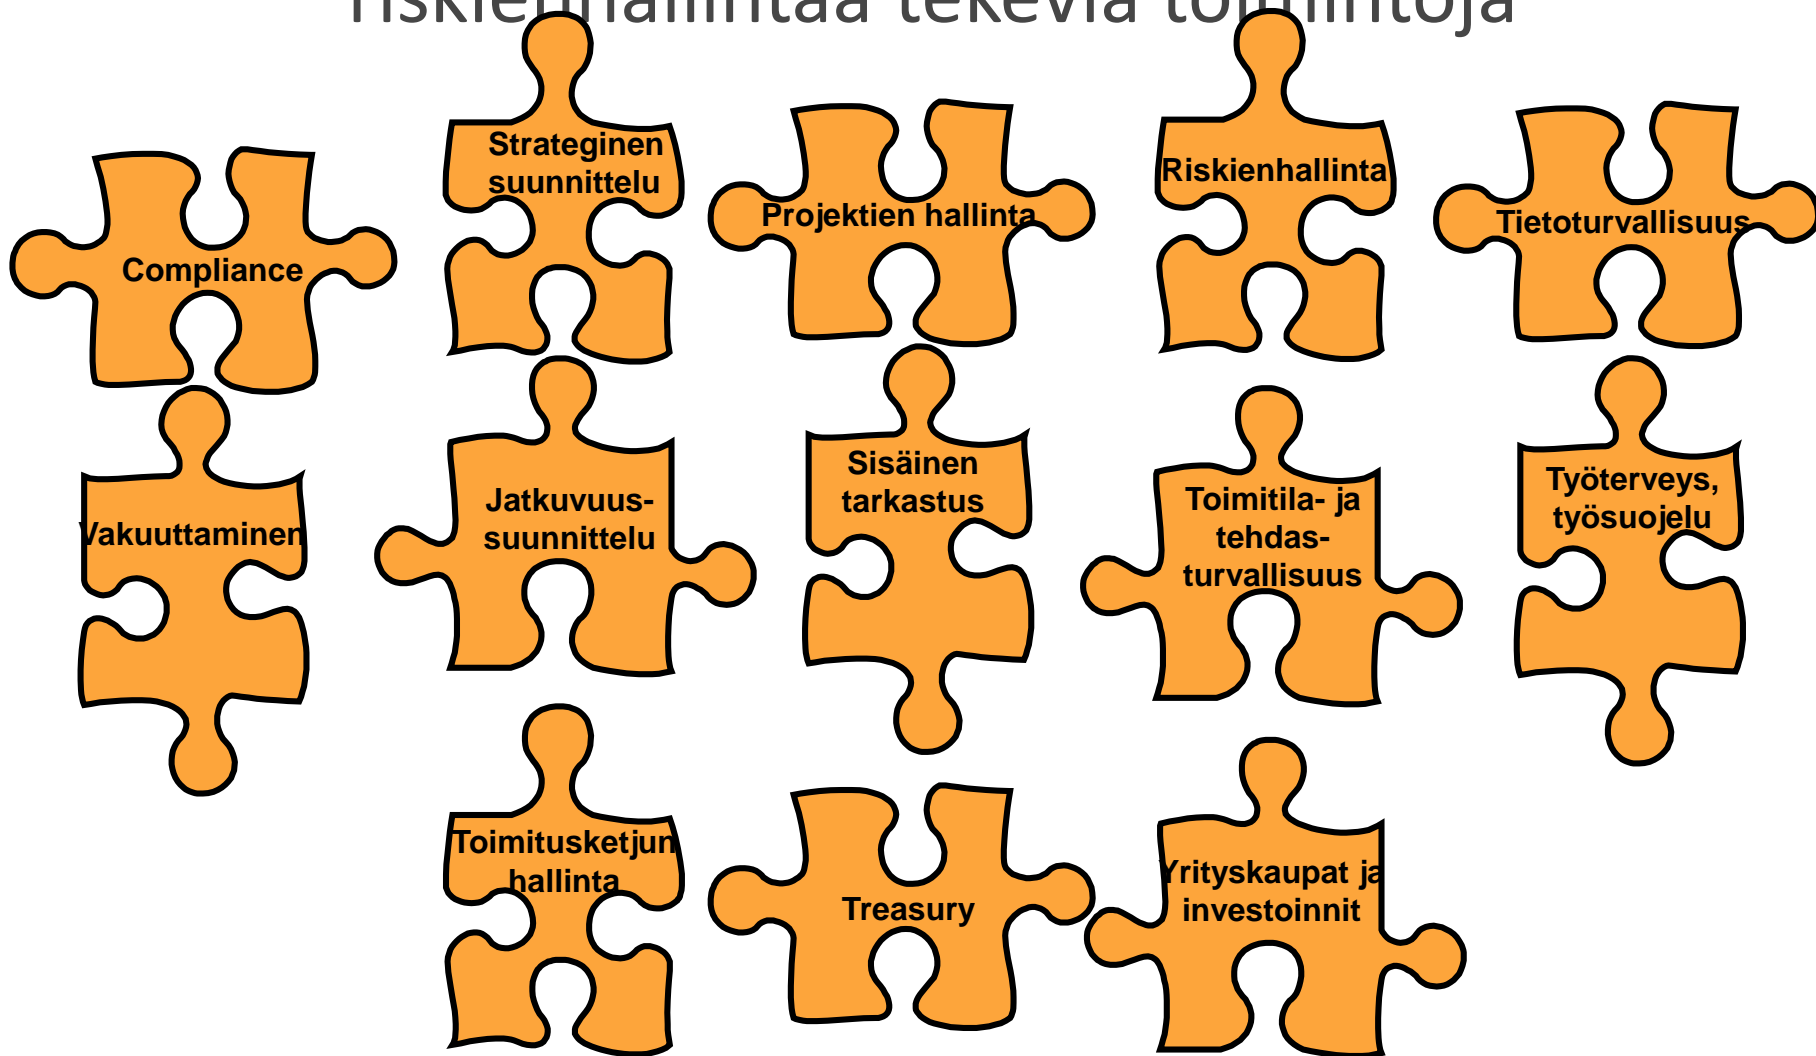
Riskienhallintaa tekeviä toimintoja

Strateginen suunnittelu

Projektien hallinta

Riskienhallinta

Tietoturvallisuus

Compliance

Vakuuttaminen

Jatkuvuus-suunnittelu

Sisäinen tarkastus

Toimitila- ja tehdas-turvallisuus

Työterveys, työsuojelu

Toimitusketjun hallinta

Treasury

Yrityskaupat ja investoinnit